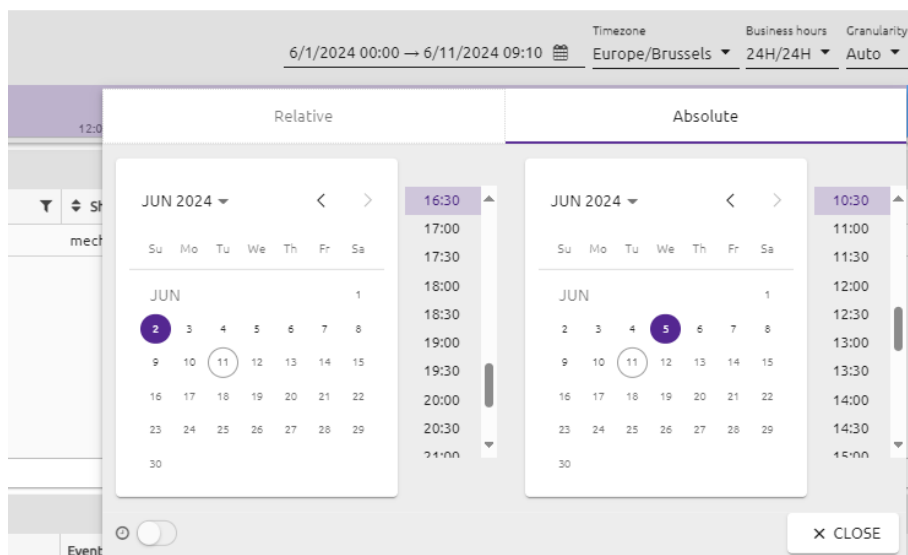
6/1/2024 00:00 → 6/11/2024 09:10

Timezone
Europe/Brussels

Business hours
24H/24H

Granularity
Auto

12:0

Sh

mech

Relative

Absolute

JUN 2024

| Su | Mo | Tu | We | Th | Fr | Sa |
|---|---|---|---|---|---|---|
| JUN | | | | | | 1 |
| 2 | 3 | 4 | 5 | 6 | 7 | 8 |
| 9 | 10 | 11 | 12 | 13 | 14 | 15 |
| 16 | 17 | 18 | 19 | 20 | 21 | 22 |
| 23 | 24 | 25 | 26 | 27 | 28 | 29 |
| 30 | | | | | | |

16:30
17:00
17:30
18:00
18:30
19:00
19:30
20:00
20:30
21:00

JUN 2024

| Su | Mo | Tu | We | Th | Fr | Sa |
|---|---|---|---|---|---|---|
| JUN | | | | | | 1 |
| 2 | 3 | 4 | 5 | 6 | 7 | 8 |
| 9 | 10 | 11 | 12 | 13 | 14 | 15 |
| 16 | 17 | 18 | 19 | 20 | 21 | 22 |
| 23 | 24 | 25 | 26 | 27 | 28 | 29 |
| 30 | | | | | | |

10:30
11:00
11:30
12:00
12:30
13:00
13:30
14:00
14:30
15:00

Event

✕ CLOSE